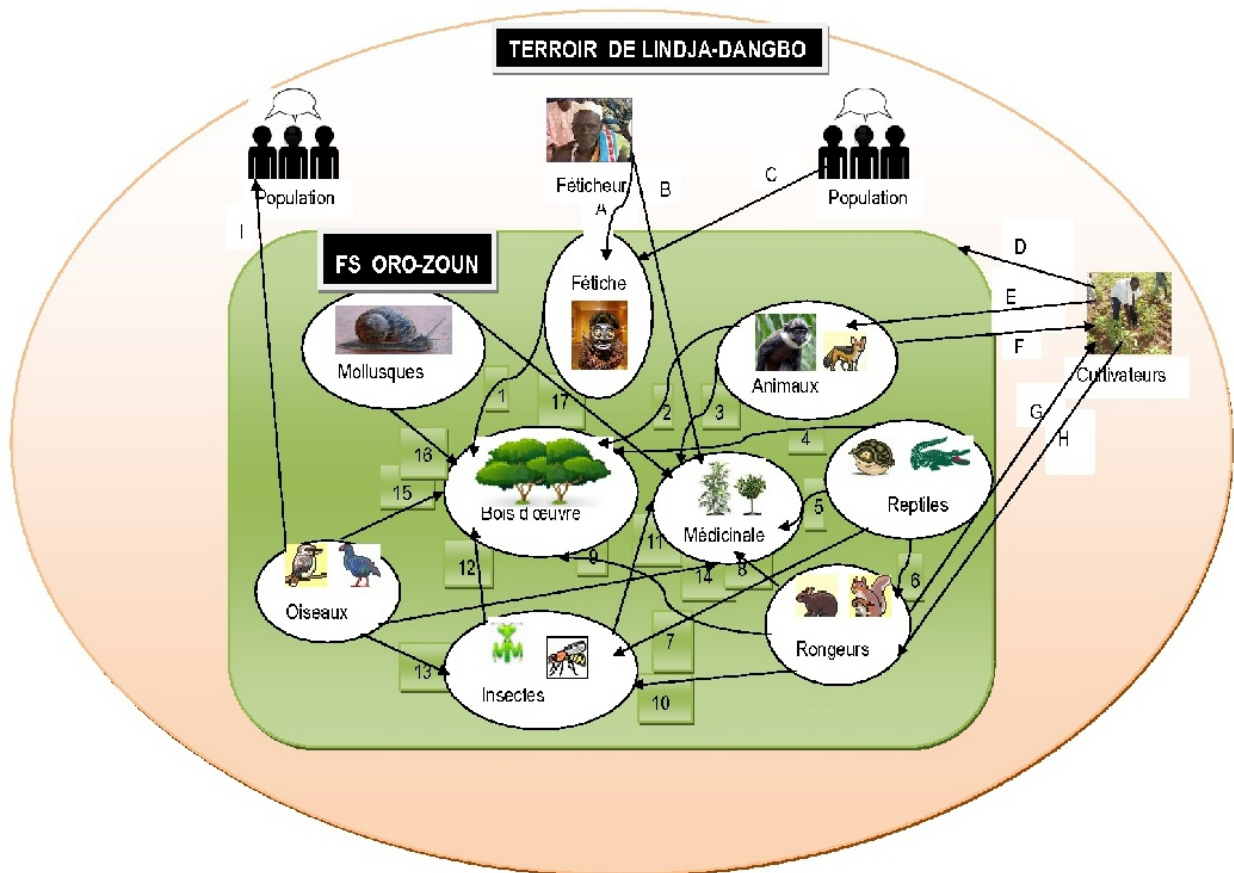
TERROIR DE LINDJA-DANGBO

Population

Féticheur

A

B

C

Population

I

FS ORO-ZOUN

Fétiche

D

E

F

Cultivateurs

Mollusques

Animaux

1

17

2

3

4

16

15

Bois d'œuvre

Médicinale

Reptiles

5

G

H

Oiseaux

12

9

11

14

8

6

Rongeurs

7

13

Insectes

10